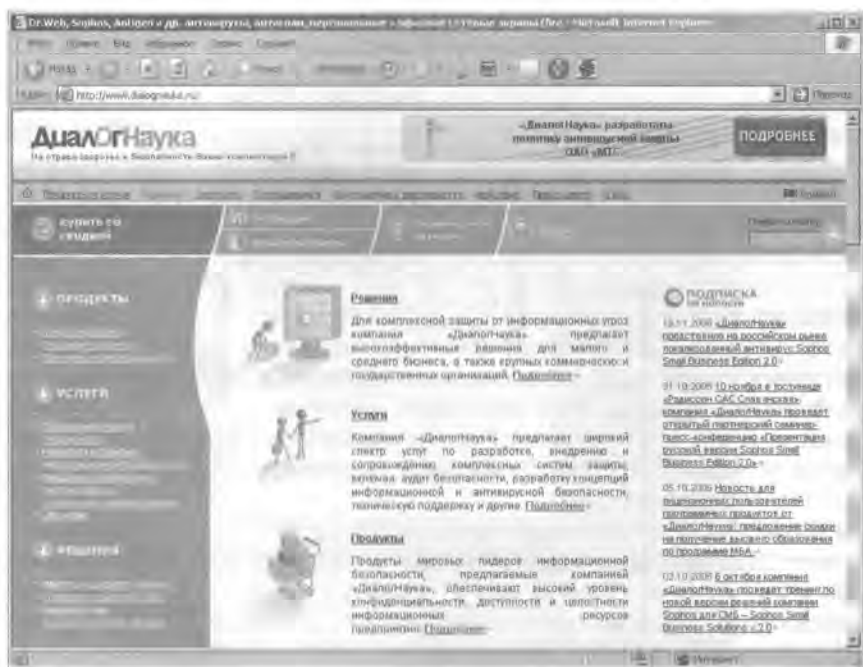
Dr.Web, Sophos, Antigen и др. антивирусы, антиспам, персональные и сетевые экраны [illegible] - Microsoft Internet Explorer

Файл Правка Вид Избранное Сервис Справка

Назад

Адрес: http://www.dialognauka.ru/

Переход

ДиалогНаука

На страже вашего бизнеса. Безопасность Ваших компьютеров!

«ДиалогНаука» разработала политику антивирусной защиты ОАО «МТ»

ПОДРОБНЕЕ

купить со скидкой

ПРОДУКТЫ

УСЛУГИ

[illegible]

Решения

Для комплексной защиты от информационных угроз компания «ДиалогНаука» предлагает высокоэффективные решения для малого и среднего бизнеса, а также крупных коммерческих и государственных организаций. Подробнее »

Услуги

Компания «ДиалогНаука» предлагает широкий спектр услуг по разработке, внедрению и сопровождению комплексных систем защиты, включая аудит безопасности, разработку концепций информационной и антивирусной безопасности, техническую поддержку и другие. Подробнее »

Продукты

Продукты мировых лидеров информационной безопасности, предлагаемые компанией «ДиалогНаука», обеспечивают высокий уровень конфиденциальности, доступности и целостности информационных ресурсов предприятия. Подробнее »

ПОДПИСКА на новости

13.11.2006 «ДиалогНаука» представила на российском рынке локализованный антивирус Sophos Small Business Edition 2.0 »

01.10.2006 10 ноября в гостинице «Рэдиссон САС Славянская» компания «ДиалогНаука» проводит открытый партнерский семинар-пресс-конференцию «Презентация русской версии Sophos Small Business Edition 2.0» »

05.10.2006 Новость для выпускников пользователей программных продуктов от «ДиалогНауки»: предложение скидки на получение высшего образования по программе MBA »

02.10.2006 6 октября компания «ДиалогНаука» проводит тренинг по новой версии решений компании Sophos для СМБ – Sophos Small Business Solutions v.2.0 »

Интернет